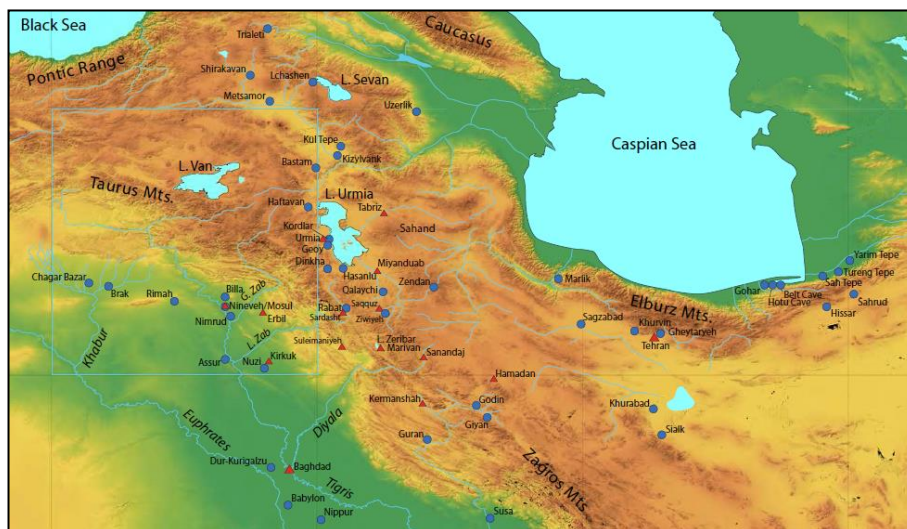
Black Sea
Caucasus
Trialeti
Pontic Range
Shirakavan
Lchashen
L. Sevan
Metsamor
Uzerlik
Caspian Sea
Kul Tepe
Bastam
Kizilvank
L. Van
Taurus Mts.
L. Urmia
Tabriz
Haftavan
Kordlar
Urmia
Geoy
Sahand
Dinkha
Hasanlu
Miyanduab
Chagar Bazar
Brak
Rimah
Billa
G. Zab
Nineveh/Mosul
Erbil
Qalaychi
Zendan
Marlik
Elburz Mts.
Gohar
Belt Cave
Hotu Cave
Sah Tepe
Yarim Tepe
Tureng Tepe
Sahrud
Hissar
Khabur
Nimrud
Rabat
Sardasht
Saqquz
Ziwiyeh
Sagzabad
Khurvin
Gheytaryeh
Tehran
L. Zab
Suleimaniyeh
L. Zeribar
Marivan
Sanandaj
Assur
Nuzi
Kirkuk
Hamadan
Kermanshah
Godin
Giyan
Khurabad
Siaik
Euphrates
Diyala
Guran
Dur-Kurigalzu
Baghdad
Tigris
Zagros Mts.
Babylon
Nippur
Susa